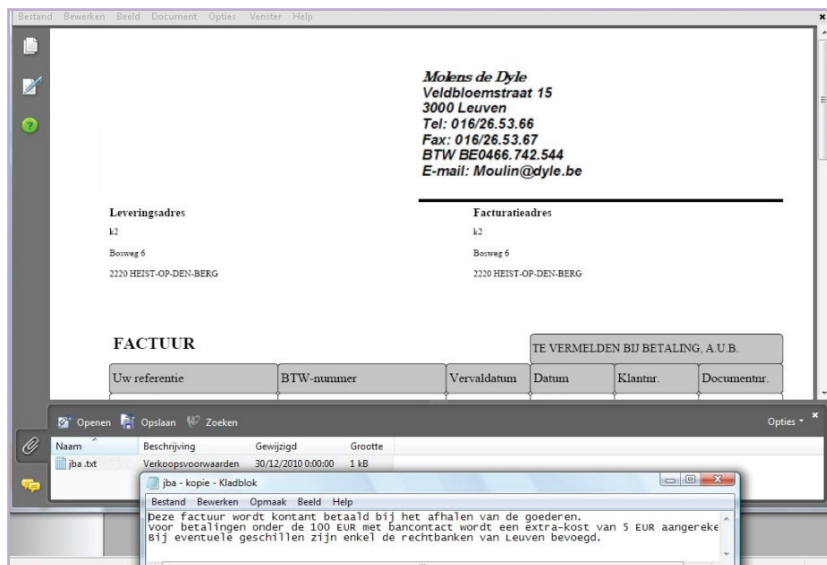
Bestand Bewerken Beeld Document Opties Venster Help

Molens de Dyle
Veldbloemstraat 15
3000 Leuven
Tel: 016/26.53.66
Fax: 016/26.53.67
BTW BE0466.742.544
E-mail: Moulin@dyle.be

Leveringsadres
k2
Bosweg 6
2220 HEIST-OP-DEN-BERG

Facturatieadres
k2
Bosweg 6
2220 HEIST-OP-DEN-BERG

FACTUUR

TE VERMELDEN BIJ BETALING, A.U.B.

| Uw referentie | BTW-nummer | Vervaldatum | Datum | Klantnr. | Documentnr. |
|---|---|---|---|---|---|

Openen Opslaan Zoeken Opties

| Naam | Beschrijving | Gewijzigd | Grootte |
|---|---|---|---|
| jba.txt | Verkoopsvoorwaarden | 30/12/2010 0:00:00 | 1 kB |

jba - kopie - Kladblok
Bestand Bewerken Opmaak Beeld Help
Deze factuur wordt kontant betaald bij het afhalen van de goederen.
voor betalingen onder de 100 EUR met bancontact wordt een extra-kost van 5 EUR aangereke
Bij eventuele geschillen zijn enkel de rechtbanken van Leuven bevoegd.